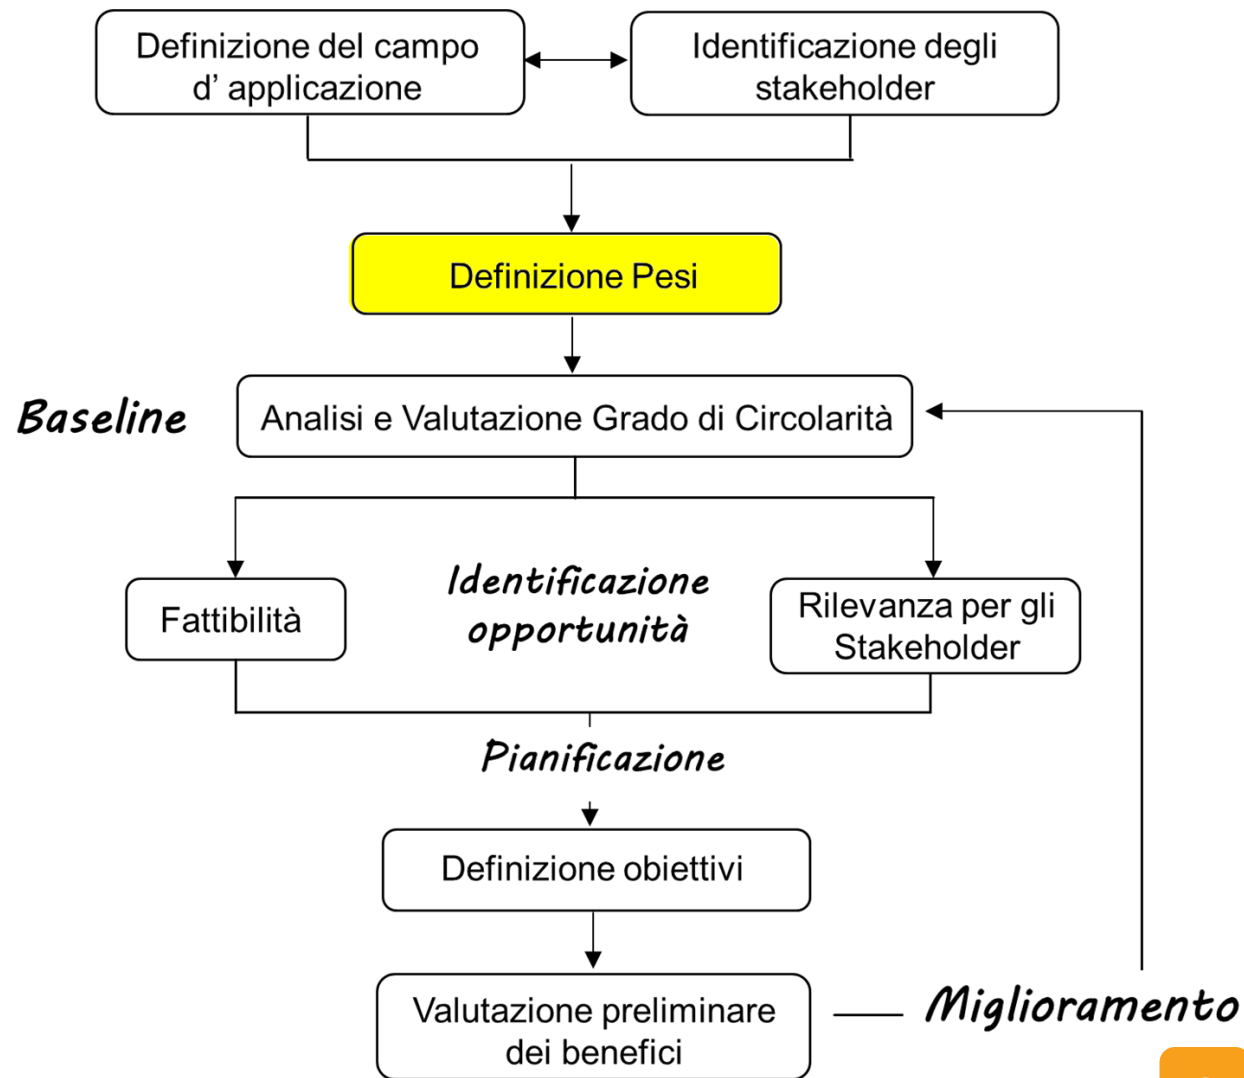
Definizione del campo d' applicazione

Identificazione degli stakeholder

Definizione Pesi

Baseline

Analisi e Valutazione Grado di Circolarità

Fattibilità

Identificazione opportunità

Rilevanza per gli Stakeholder

Pianificazione

Definizione obiettivi

Valutazione preliminare dei benefici

Miglioramento